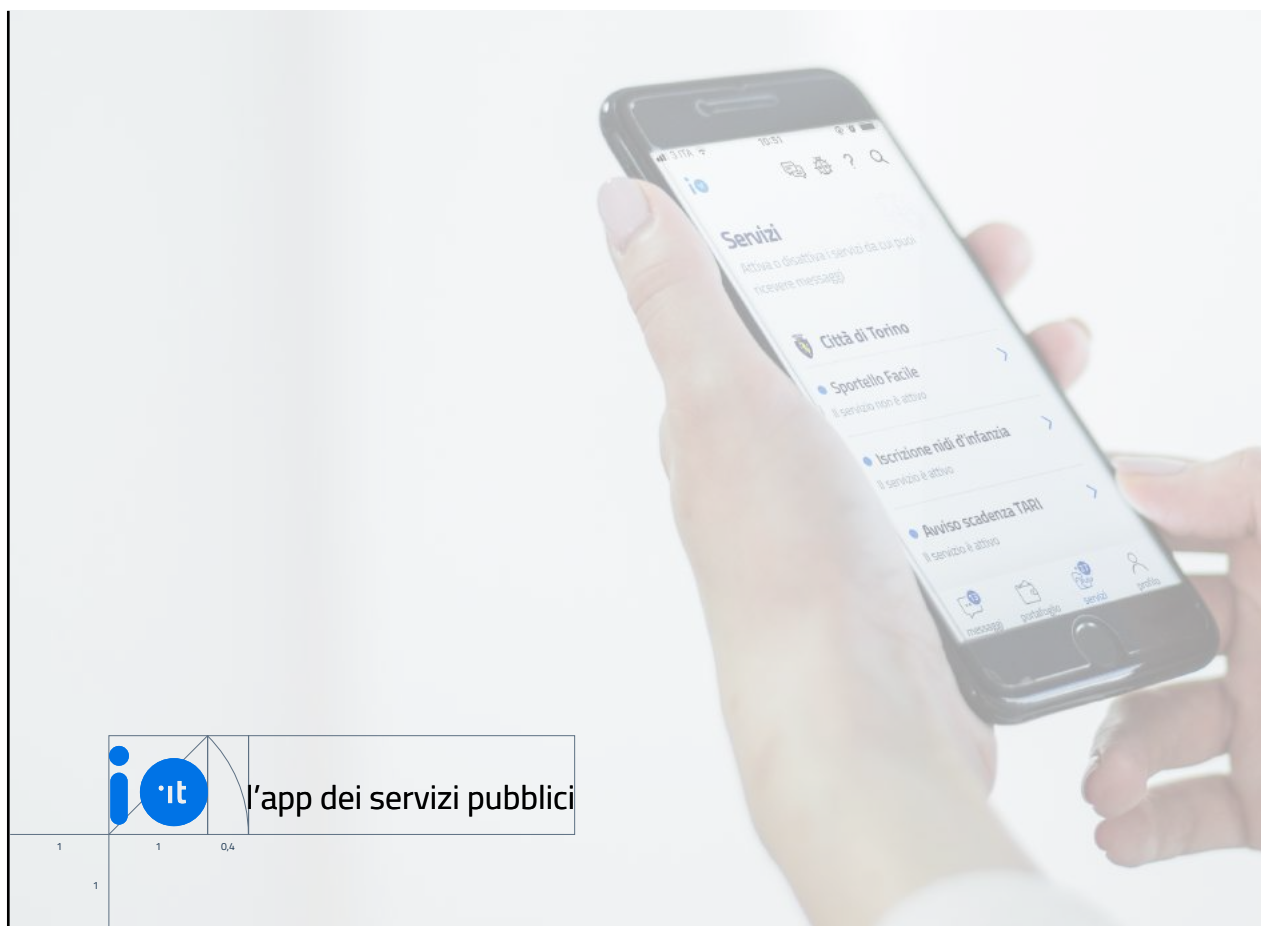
3 ITA 16:51

Servizi

Attiva o disattiva i servizi da cui puoi ricevere messaggi

Città di Torino

Sportello Facile

Il servizio non è attivo

Iscrizione nidi d'infanzia

Il servizio è attivo

Avviso scadenza TARI

Il servizio è attivo

messaggi portafoglio servizi profilo

i ·it l'app dei servizi pubblici

1 1 0,4

1